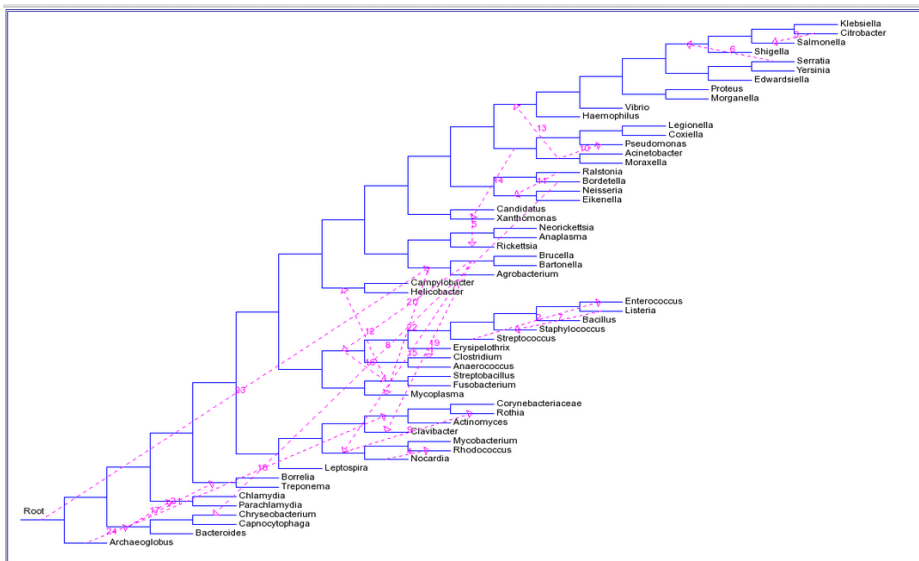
Klebsiella
Citrobacter
Salmonella
Shigella
Serratia
Yersinia
Edwardsiella
Proteus
Morganella
Vibrio
Haemophilus
Legionella
Coxiella
Pseudomonas
Acinetobacter
Moraxella
Ralstonia
Bordetella
Neisseria
Eikenella
Candidatus
Xanthomonas
Neorickettsia
Anaplasma
Rickettsia
Brucella
Bartonella
Agrobacterium
Campylobacter
Helicobacter
Enterococcus
Listeria
Bacillus
Staphylococcus
Streptococcus
Erysipelothrix
Clostridium
Anaerococcus
Streptobacillus
Fusobacterium
Mycoplasma
Corynebacteriaceae
Rothia
Actinomyces
Clavibacter
Mycobacterium
Rhodococcus
Nocardia
Leptospira
Borrelia
Treponema
Chlamydia
Parachlamydia
Chryseobacterium
Capnocytophaga
Bacteroides
Archaeoglobus
Root
6
13
10
14
12
20
22
8
19
15
23
18
21
17
24